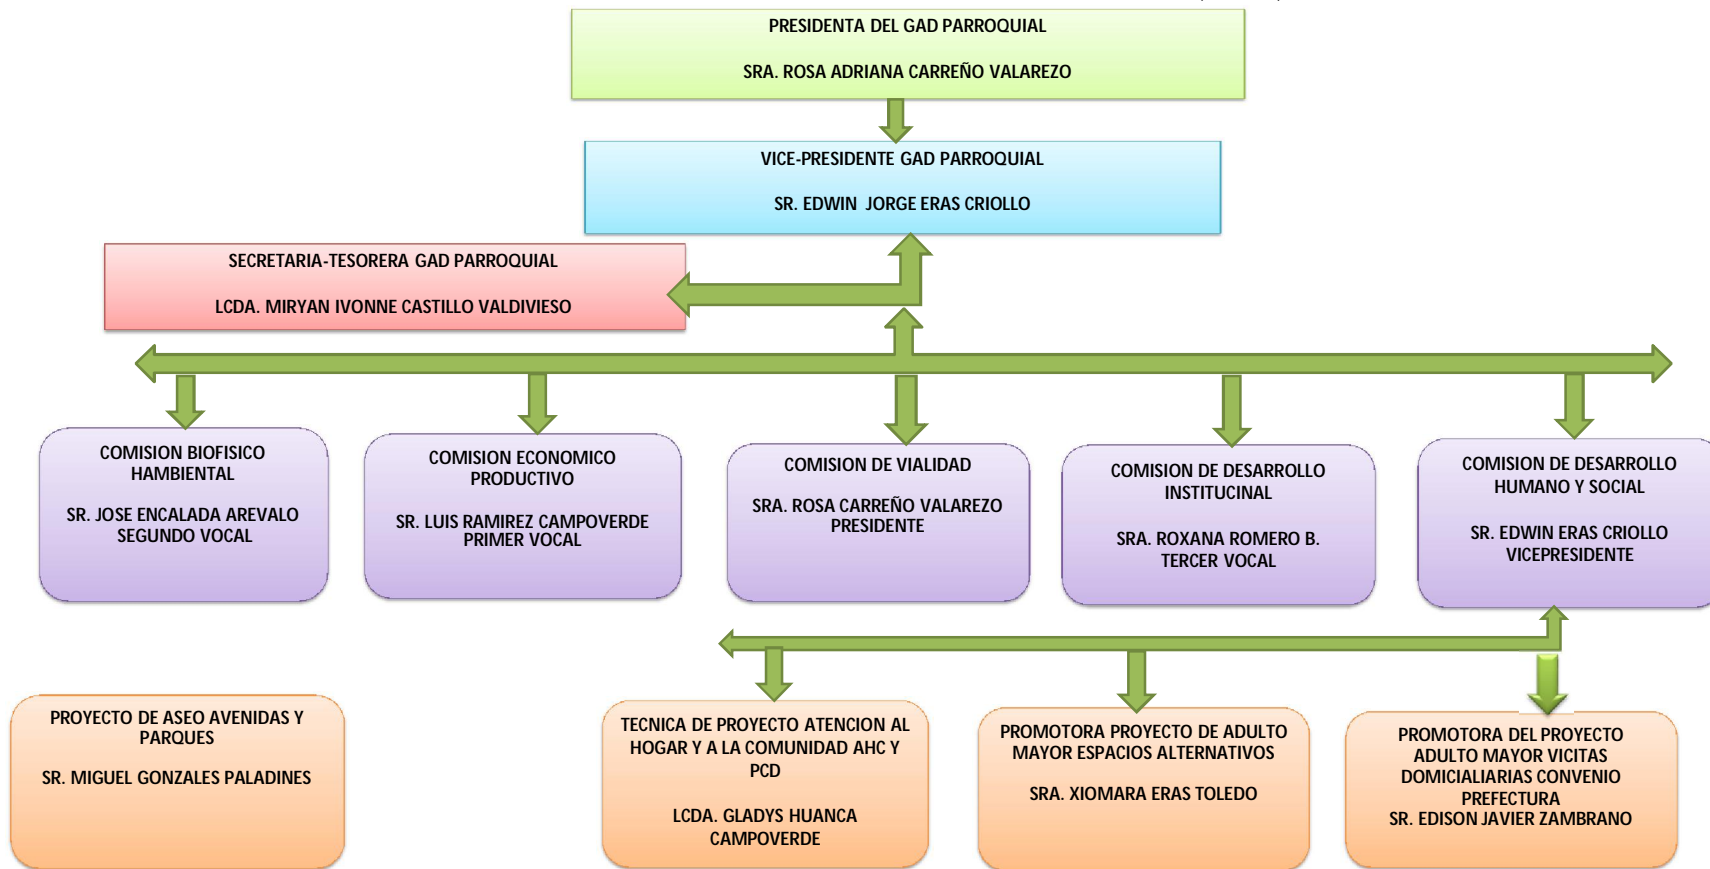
PRESIDENTA DEL GAD PARROQUIAL

SRA. ROSA ADRIANA CARREÑO VALAREZO

VICE-PRESIDENTE GAD PARROQUIAL

SR. EDWIN JORGE ERAS CRIOLLO

SECRETARIA-TESORERA GAD PARROQUIAL

LCDA. MIRYAN IVONNE CASTILLO VALDIVIESO

COMISION BIOFISICO HAMBIENTAL

SR. JOSE ENCALADA AREVALO SEGUNDO VOCAL

COMISION ECONOMICO PRODUCTIVO

SR. LUIS RAMIREZ CAMPOVERDE PRIMER VOCAL

COMISION DE VIALIDAD

SRA. ROSA CARREÑO VALAREZO PRESIDENTE

COMISION DE DESARROLLO INSTITUCINAL

SRA. ROXANA ROMERO B. TERCER VOCAL

COMISION DE DESARROLLO HUMANO Y SOCIAL

SR. EDWIN ERAS CRIOLLO VICEPRESIDENTE

PROYECTO DE ASEO AVENIDAS Y PARQUES

SR. MIGUEL GONZALES PALADINES

TECNICA DE PROYECTO ATENCION AL HOGAR Y A LA COMUNIDAD AHC Y PCD

LCDA. GLADYS HUANCA CAMPOVERDE

PROMOTORA PROYECTO DE ADULTO MAYOR ESPACIOS ALTERNATIVOS

SRA. XIOMARA ERAS TOLEDO

PROMOTORA DEL PROYECTO ADULTO MAYOR VICITAS DOMICIALIARIAS CONVENIO PREFECTURA
SR. EDISON JAVIER ZAMBRANO